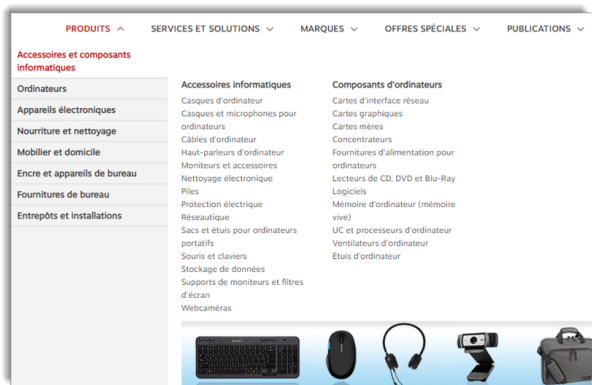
PRODUITS ^ SERVICES ET SOLUTIONS ∨ MARQUES ∨ OFFRES SPÉCIALES ∨ PUBLICATIONS ∨

Accessoires et composants informatiques
Ordinateurs
Appareils électroniques
Nourriture et nettoyage
Mobilier et domicile
Encre et appareils de bureau
Fournitures de bureau
Entrepôts et installations

Accessoires informatiques
Casques d'ordinateur
Casques et microphones pour ordinateurs
Câbles d'ordinateur
Haut-parleurs d'ordinateur
Moniteurs et accessoires
Nettoyage électronique
Piles
Protection électrique
Réseautique
Sacs et étuis pour ordinateurs portatifs
Souris et claviers
Stockage de données
Supports de moniteurs et filtres d'écran
Webcaméras

Composants d'ordinateurs
Cartes d'interface réseau
Cartes graphiques
Cartes mères
Concentrateurs
Fournitures d'alimentation pour ordinateurs
Lecteurs de CD, DVD et Blu-Ray
Logiciels
Mémoire d'ordinateur (mémoire vive)
UC et processeurs d'ordinateur
Ventilateurs d'ordinateur
Étuis d'ordinateur